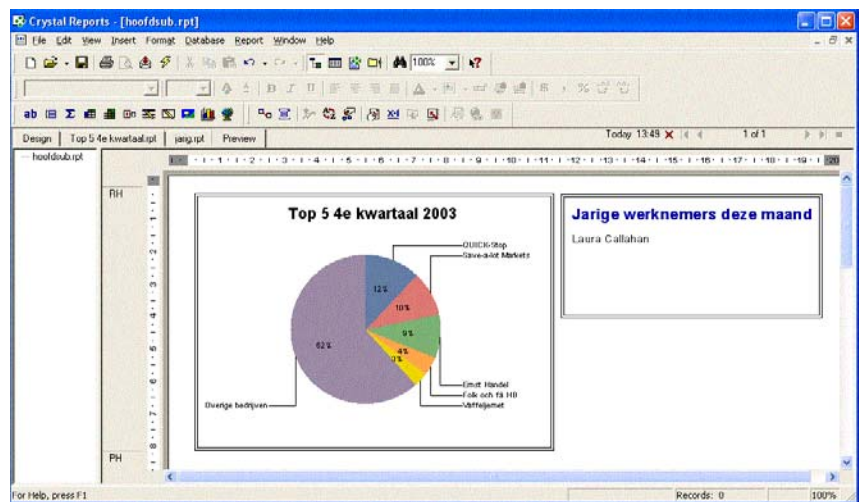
Crystal Reports - [hoofdsub.rpt]

File Edit View Insert Format Database Report Window Help

100%

Design | Top 5 4e kwartaal.rpt | jarig.rpt | Preview

Today 13:49 ✕ 1 of 1

hoofdsub.rpt

RH

PH

Top 5 4e kwartaal 2003

QUICK-Stop

Save-a-lot Markets

12%

10%

9%

4%

3%

62%

Ernst Handel

Folk och fä HB

Vaffeljernet

Overige bedrijven

Jarige werknemers deze maand

Laura Callahan

For Help, press F1

Records: 0

100%